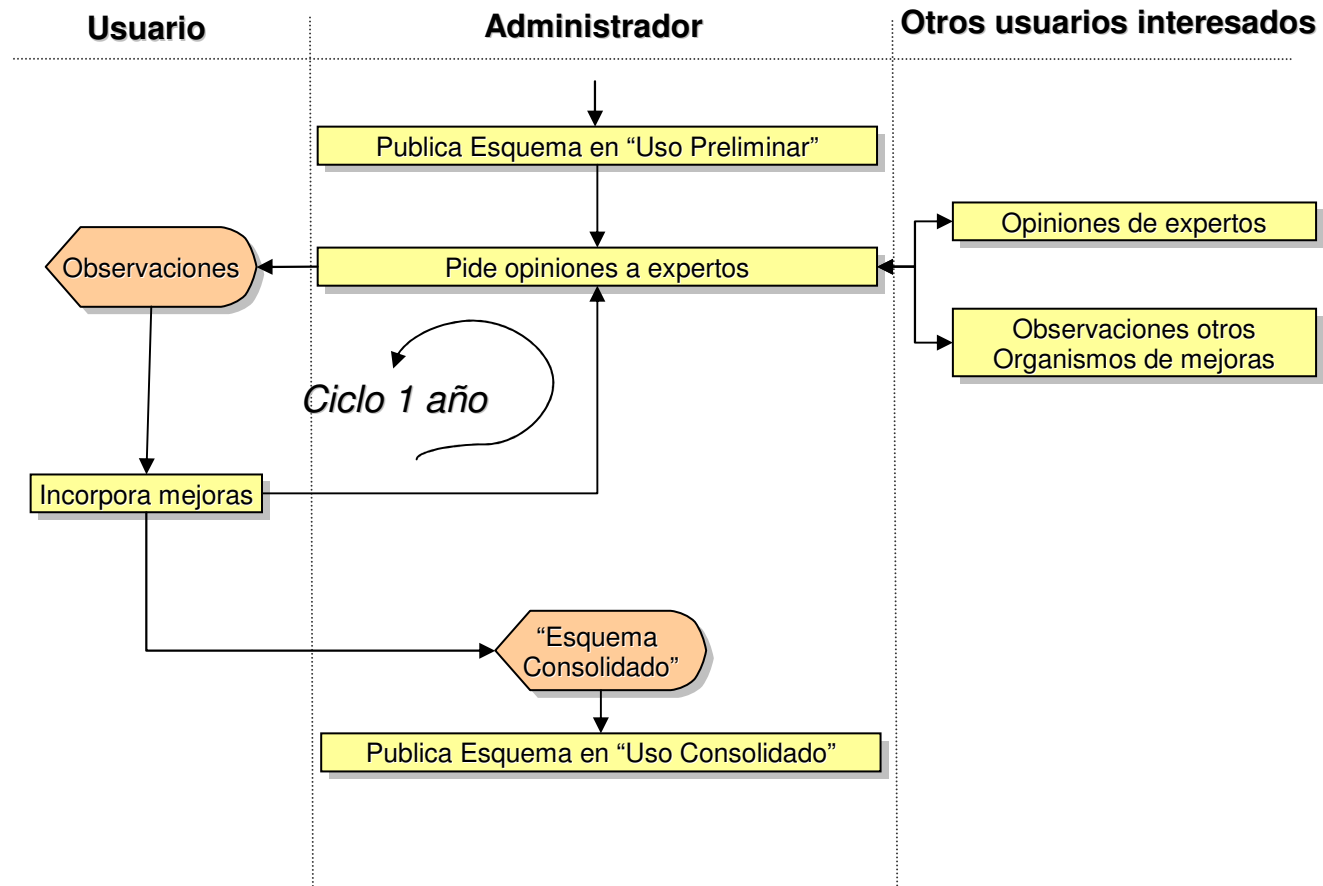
Usuario

Administrador

Otros usuarios interesados

Publica Esquema en “Uso Preliminar”

Opiniones de expertos

Observaciones

Pide opiniones a expertos

Observaciones otros Organismos de mejoras

Ciclo 1 año

Incorpora mejoras

“Esquema Consolidado”

Publica Esquema en “Uso Consolidado”